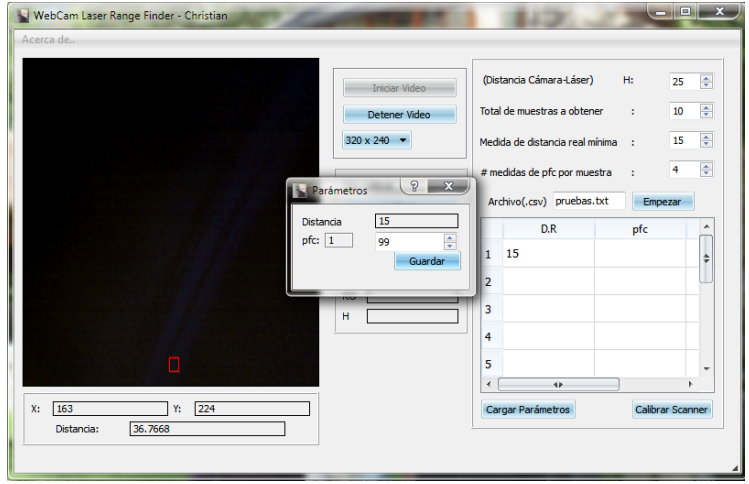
WebCam Laser Range Finder - Christian

Acerca de..

Iniciar Video
Detener Video
320 x 240

(Distancia Cámara-Láser) H: 25
Total de muestras a obtener : 10
Medida de distancia real mínima : 15
# medidas de pfc por muestra : 4
Archivo(.csv) pruebas.txt
Empezar

Parámetros
Distancia 15
pfc: 1 99
Guardar

Ro
H

| | D.R | pfc |
|---|---|---|
| 1 | 15 | |
| 2 | | |
| 3 | | |
| 4 | | |
| 5 | | |

Cargar Parámetros
Calibrar Scanner

X: 163 Y: 224
Distancia: 36.7668